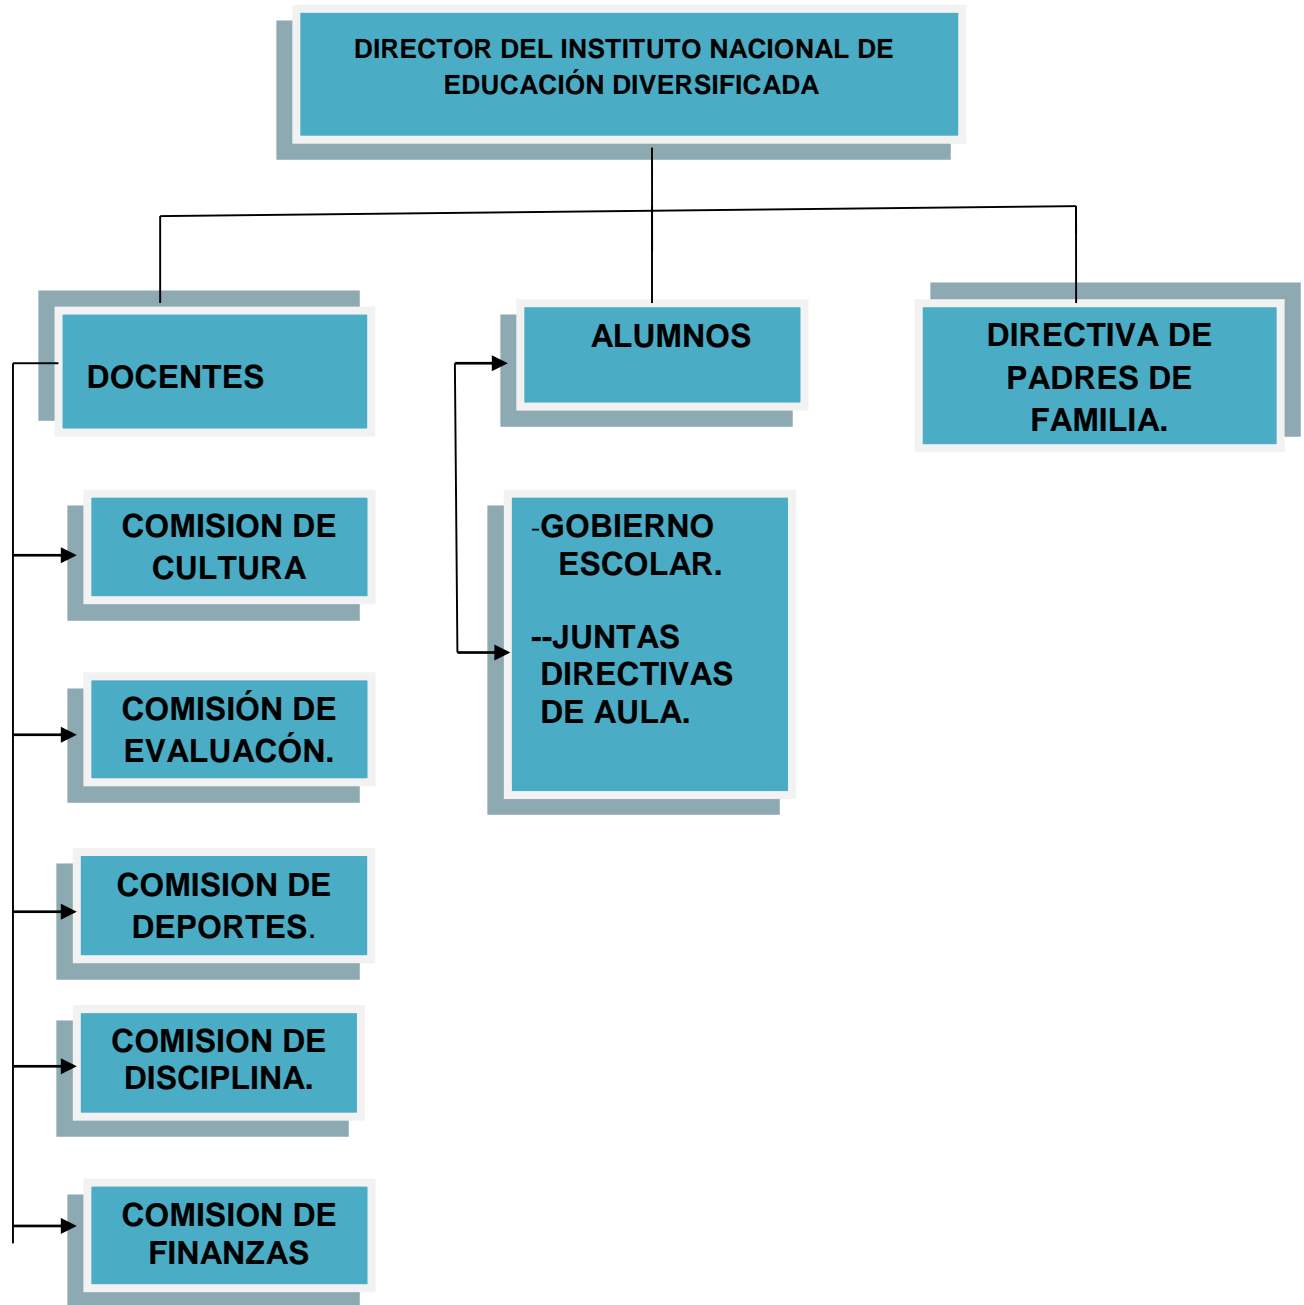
DIRECTOR DEL INSTITUTO NACIONAL DE EDUCACIÓN DIVERSIFICADA

DOCENTES

ALUMNOS

DIRECTIVA DE PADRES DE FAMILIA.

COMISION DE CULTURA

COMISIÓN DE EVALUACÓN.

COMISION DE DEPORTES.

COMISION DE DISCIPLINA.

COMISION DE FINANZAS

-GOBIERNO ESCOLAR.

--JUNTAS DIRECTIVAS DE AULA.